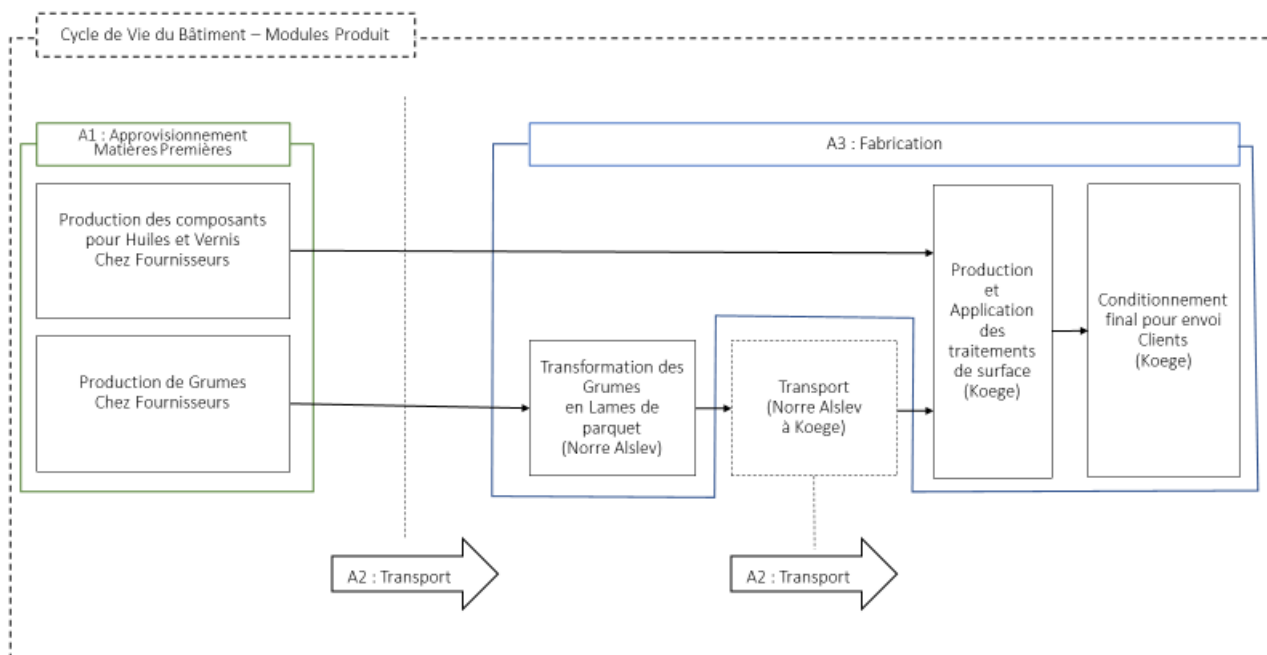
Cycle de Vie du Bâtiment – Modules Produit

A1 : Approvisionnement Matières Premières

Production des composants pour Huiles et Vernis Chez Fournisseurs

Production de Grumes Chez Fournisseurs

A3 : Fabrication

Transformation des Grumes en Lames de parquet (Norre Alslev)

Transport (Norre Alslev à Koege)

Production et Application des traitements de surface (Koege)

Conditionnement final pour envoi Clients (Koege)

A2 : Transport

A2 : Transport